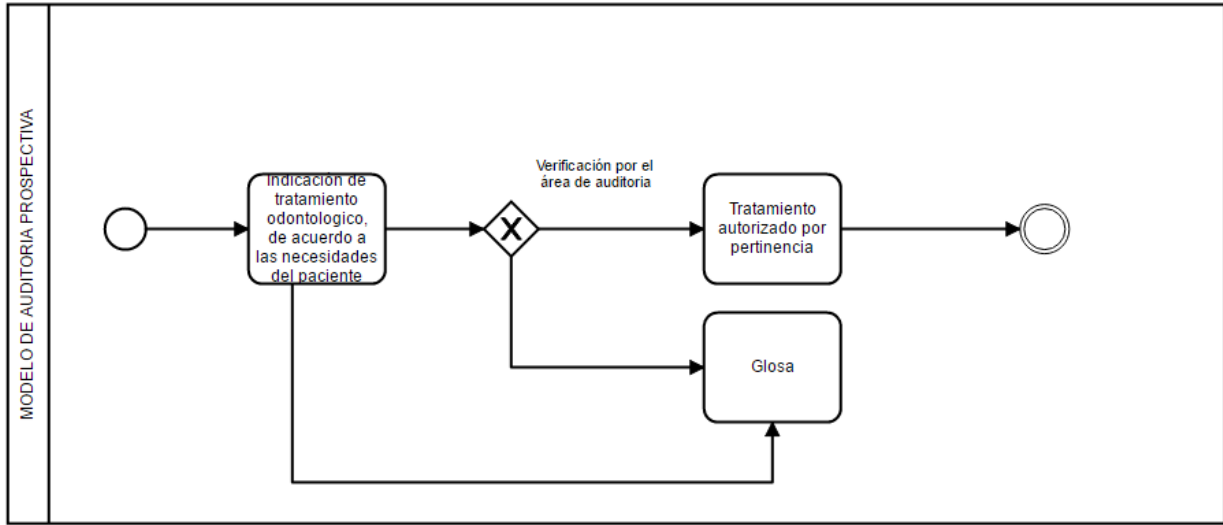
MODELO DE AUDITORIA PROSPECTIVA

Indicación de tratamiento odontologico, de acuerdo a las necesidades del paciente

Verificación por el área de auditoria

X

Tratamiento autorizado por pertinencia

Glosa